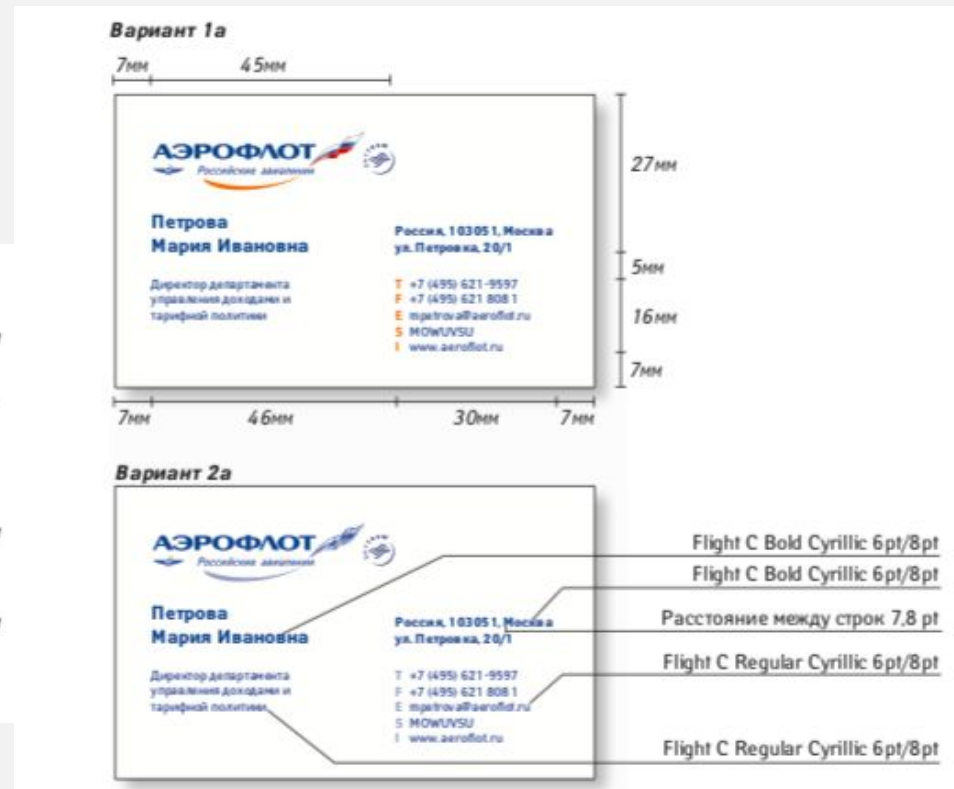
Вариант 1а

7мм 45мм

АЭРОФЛОТ
Российские авиалинии

Петрова
Мария Ивановна

Директор департамента управления доходами и тарифной политики

Россия, 103051, Москва
ул. Петровка, 20/1

T +7 (495) 621-9597
F +7 (495) 621 808 1
E mpetrova@aeroflot.ru
S MOWUVSU
I www.aeroflot.ru

27мм
5мм
16мм
7мм

7мм 46мм 30мм 7мм

Вариант 2а

АЭРОФЛОТ
Российские авиалинии

Петрова
Мария Ивановна

Директор департамента управления доходами и тарифной политики

Россия, 103051, Москва
ул. Петровка, 20/1

T +7 (495) 621-9597
F +7 (495) 621 808 1
E mpetrova@aeroflot.ru
S MOWUVSU
I www.aeroflot.ru

Flight C Bold Cyrillic 6pt/8pt
Flight C Bold Cyrillic 6pt/8pt
Расстояние между строк 7,8 pt
Flight C Regular Cyrillic 6pt/8pt
Flight C Regular Cyrillic 6pt/8pt